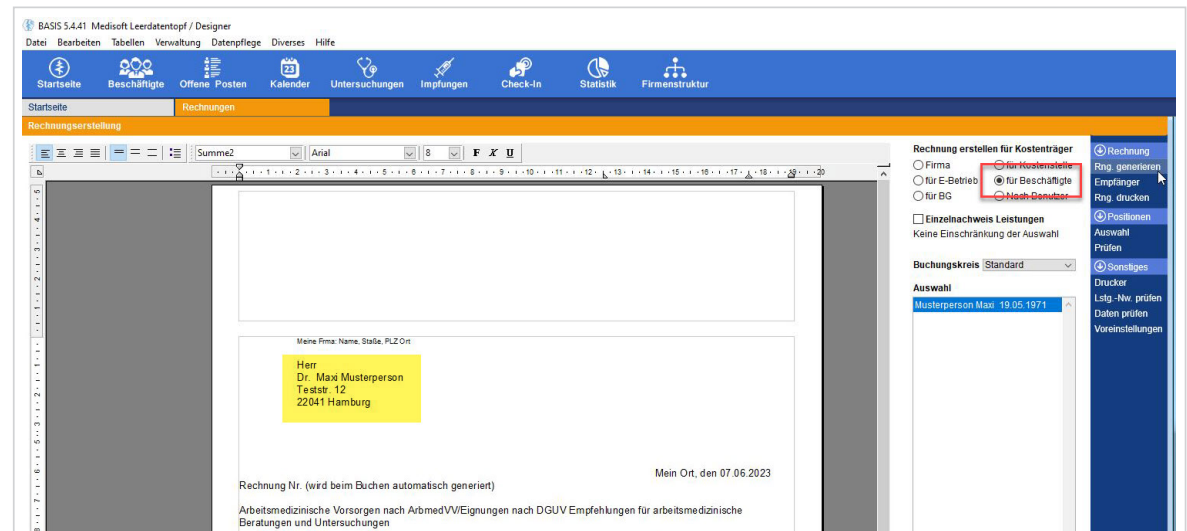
BASIS 5.4.41 Medisoft Leerdatentopf / Designer
Datei Bearbeiten Tabellen Verwaltung Datenpflege Diverses Hilfe

Startseite Beschäftigte Offene Posten Kalender Untersuchungen Impfungen Check-In Statistik Firmenstruktur

Startseite Rechnungen

Rechnungserstellung

Summe2 Arial 8 F K U

Meine Firma: Name, Staße, PLZ Ort

Herr
Dr. Maxi Musterperson
Teststr. 12
22041 Hamburg

Mein Ort, den 07.06.2023

Rechnung Nr. (wird beim Buchen automatisch generiert)

Arbeitsmedizinische Vorsorgen nach ArbmedVV/Eignungen nach DGUV Empfehlungen für arbeitsmedizinische Beratungen und Untersuchungen

Rechnung erstellen für Kostenträger
Firma
für Kostenstelle
für E-Betrieb
für Beschäftigte
für BG
Nach Benutzer

Einzelnachweis Leistungen
Keine Einschränkung der Auswahl

Buchungskreis Standard

Auswahl
Musterperson Maxi 19.05.1971

Rechnung
Rng. generieren
Empfänger
Rng. drucken
Positionen
Auswahl
Prüfen
Sonstiges
Drucker
Lstg.-Nw. prüfen
Daten prüfen
Voreinstellungen